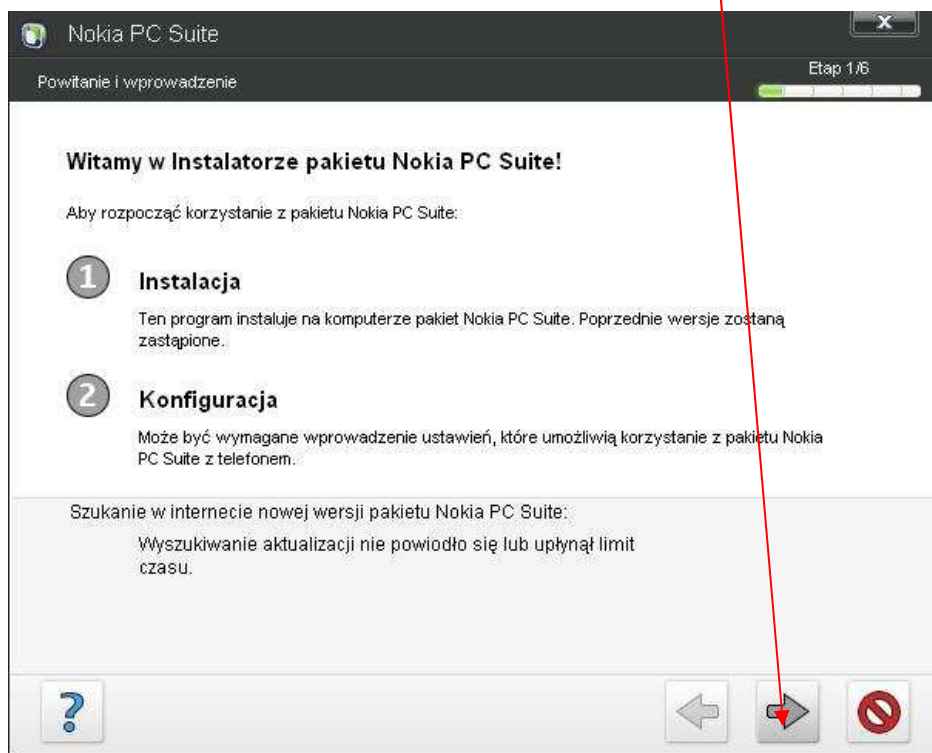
Nokia PC Suite

x

Powitanie i wprowadzenie

Etap 1/6

Witamy w Instalatorze pakietu Nokia PC Suite!

Aby rozpocząć korzystanie z pakietu Nokia PC Suite:

1

Instalacja

Ten program instaluje na komputerze pakiet Nokia PC Suite. Poprzednie wersje zostaną zastąpione.

2

Konfiguracja

Może być wymagane wprowadzenie ustawień, które umożliwią korzystanie z pakietu Nokia PC Suite z telefonem.

Szukanie w internecie nowej wersji pakietu Nokia PC Suite:

Wyszukiwanie aktualizacji nie powiodło się lub upłynął limit czasu.

?